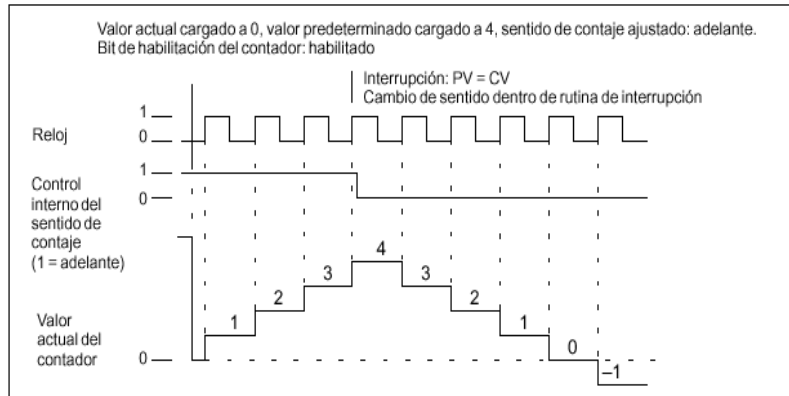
Valor actual cargado a 0, valor predeterminado cargado a 4, sentido de contaje ajustado: adelante. Bit de habilitación del contador: habilitado

Interrupción: PV = CV
Cambio de sentido dentro de rutina de interrupción

1
0
Reloj

1
0
Control interno del sentido de contaje (1 = adelante)

Valor actual del contador
0

1
2
3
4
3
2
1
0
–1